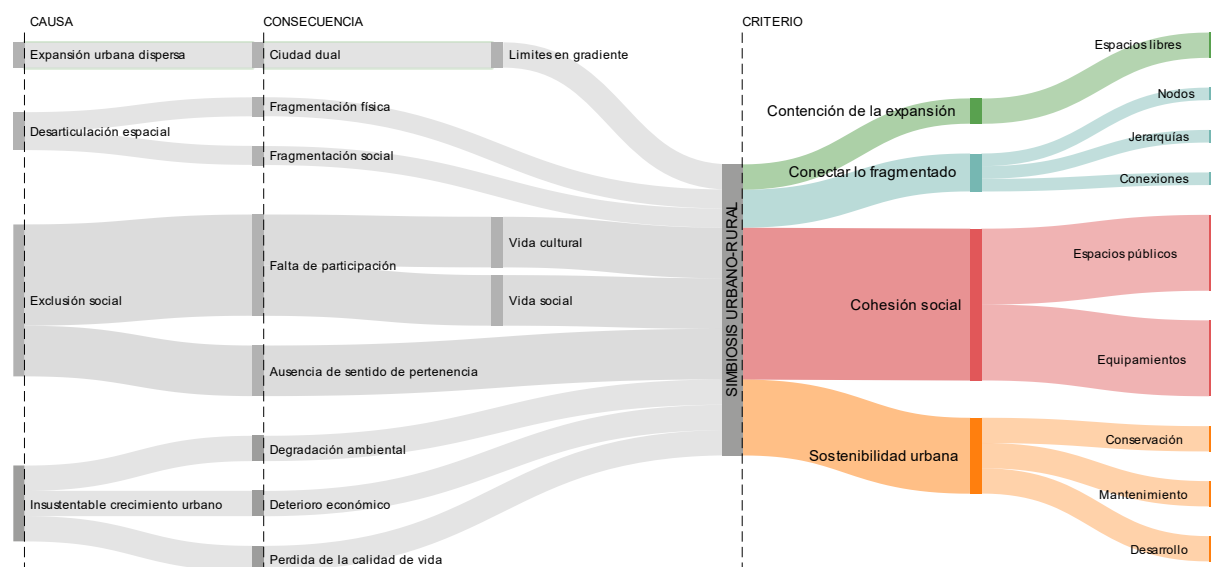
CAUSA

CONSECUENCIA

CRITERIO

Expansión urbana dispersa

Ciudad dual

Limites en gradiente

Fragmentación física

Desarticulación espacial

Fragmentación social

Vida cultural

Falta de participación

Exclusión social

Vida social

Ausencia de sentido de pertenencia

Degradación ambiental

Insustentable crecimiento urbano

Deterioro económico

Perdida de la calidad de vida

SIMBIOSIS URBANO-RURAL

Contención de la expansión

Conectar lo fragmentado

Cohesión social

Sostenibilidad urbana

Espacios libres

Nodos

Jerarquías

Conexiones

Espacios públicos

Equipamientos

Conservación

Mantenimiento

Desarrollo